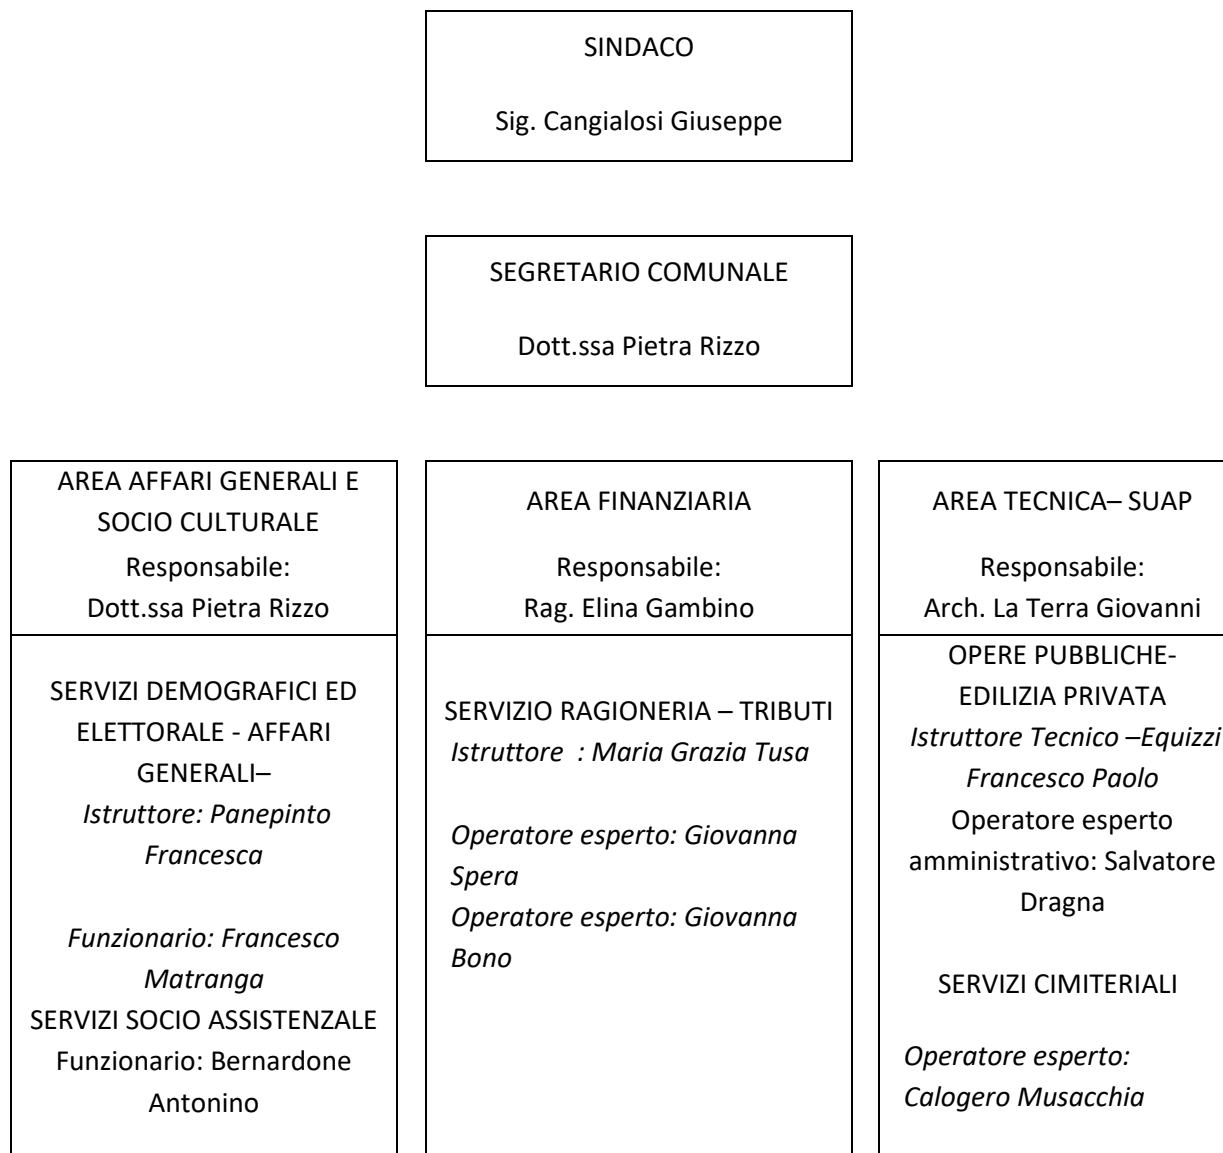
SINDACO

Sig. Cangialosi Giuseppe

SEGRETARIO COMUNALE

Dott.ssa Pietra Rizzo

AREA AFFARI GENERALI E SOCIO CULTURALE
Responsabile:
Dott.ssa Pietra Rizzo

SERVIZI DEMOGRAFICI ED ELETTORALE - AFFARI GENERALI–
Istruttore: Panepinto Francesca

Funzionario: Francesco Matranga
SERVIZI SOCIO ASSISTENZALE
Funzionario: Bernardone Antonino

AREA FINANZIARIA

Responsabile:
Rag. Elina Gambino

SERVIZIO RAGIONERIA – TRIBUTI
Istruttore : Maria Grazia Tusa

Operatore esperto: Giovanna Spera
Operatore esperto: Giovanna Bono

AREA TECNICA– SUAP

Responsabile:
Arch. La Terra Giovanni

OPERE PUBBLICHE-EDILIZIA PRIVATA
Istruttore Tecnico –Equizzi Francesco Paolo
Operatore esperto amministrativo: Salvatore Dragna

SERVIZI CIMITERIALI

Operatore esperto:
Calogero Musacchia